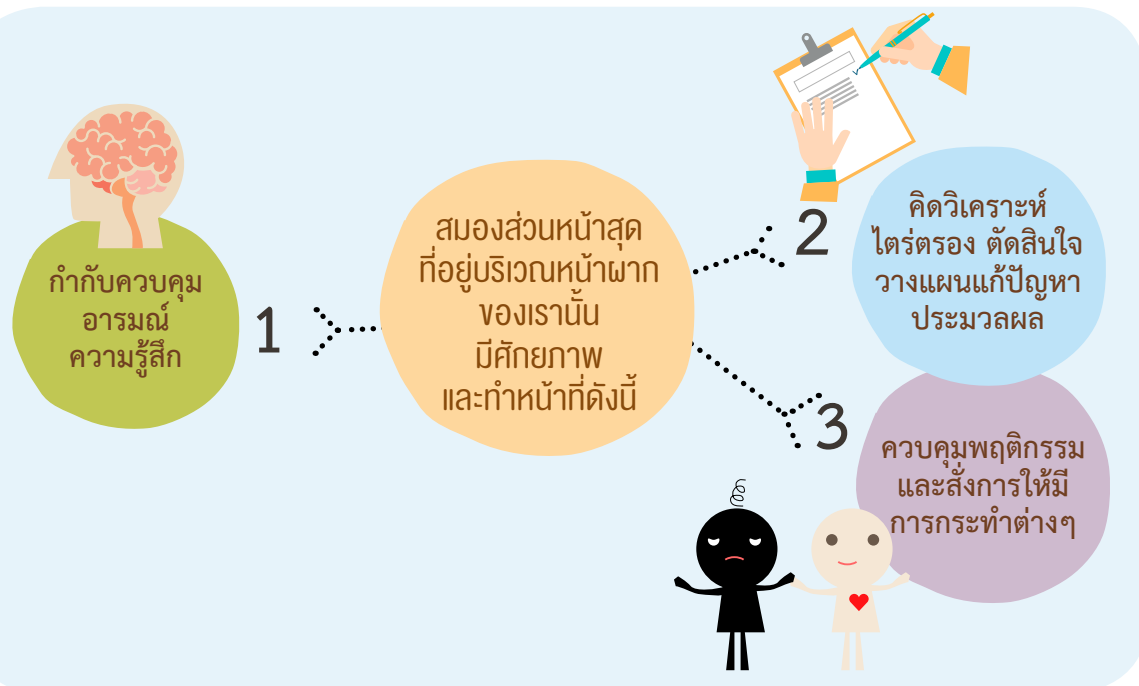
สมองส่วนหน้าสุด ที่อยู่บริเวณหน้าผาก ของเรานั้น มีศักยภาพ และทำหน้าที่ดังนี้

1

กำกับควบคุม อารมณ์ ความรู้สึก

2

คิดวิเคราะห์ ไตร่ตรอง ตัดสินใจ วางแผนแก้ปัญหา ประมวลผล

3

ควบคุมพฤติกรรม และสั่งการให้มี การกระทำต่างๆ